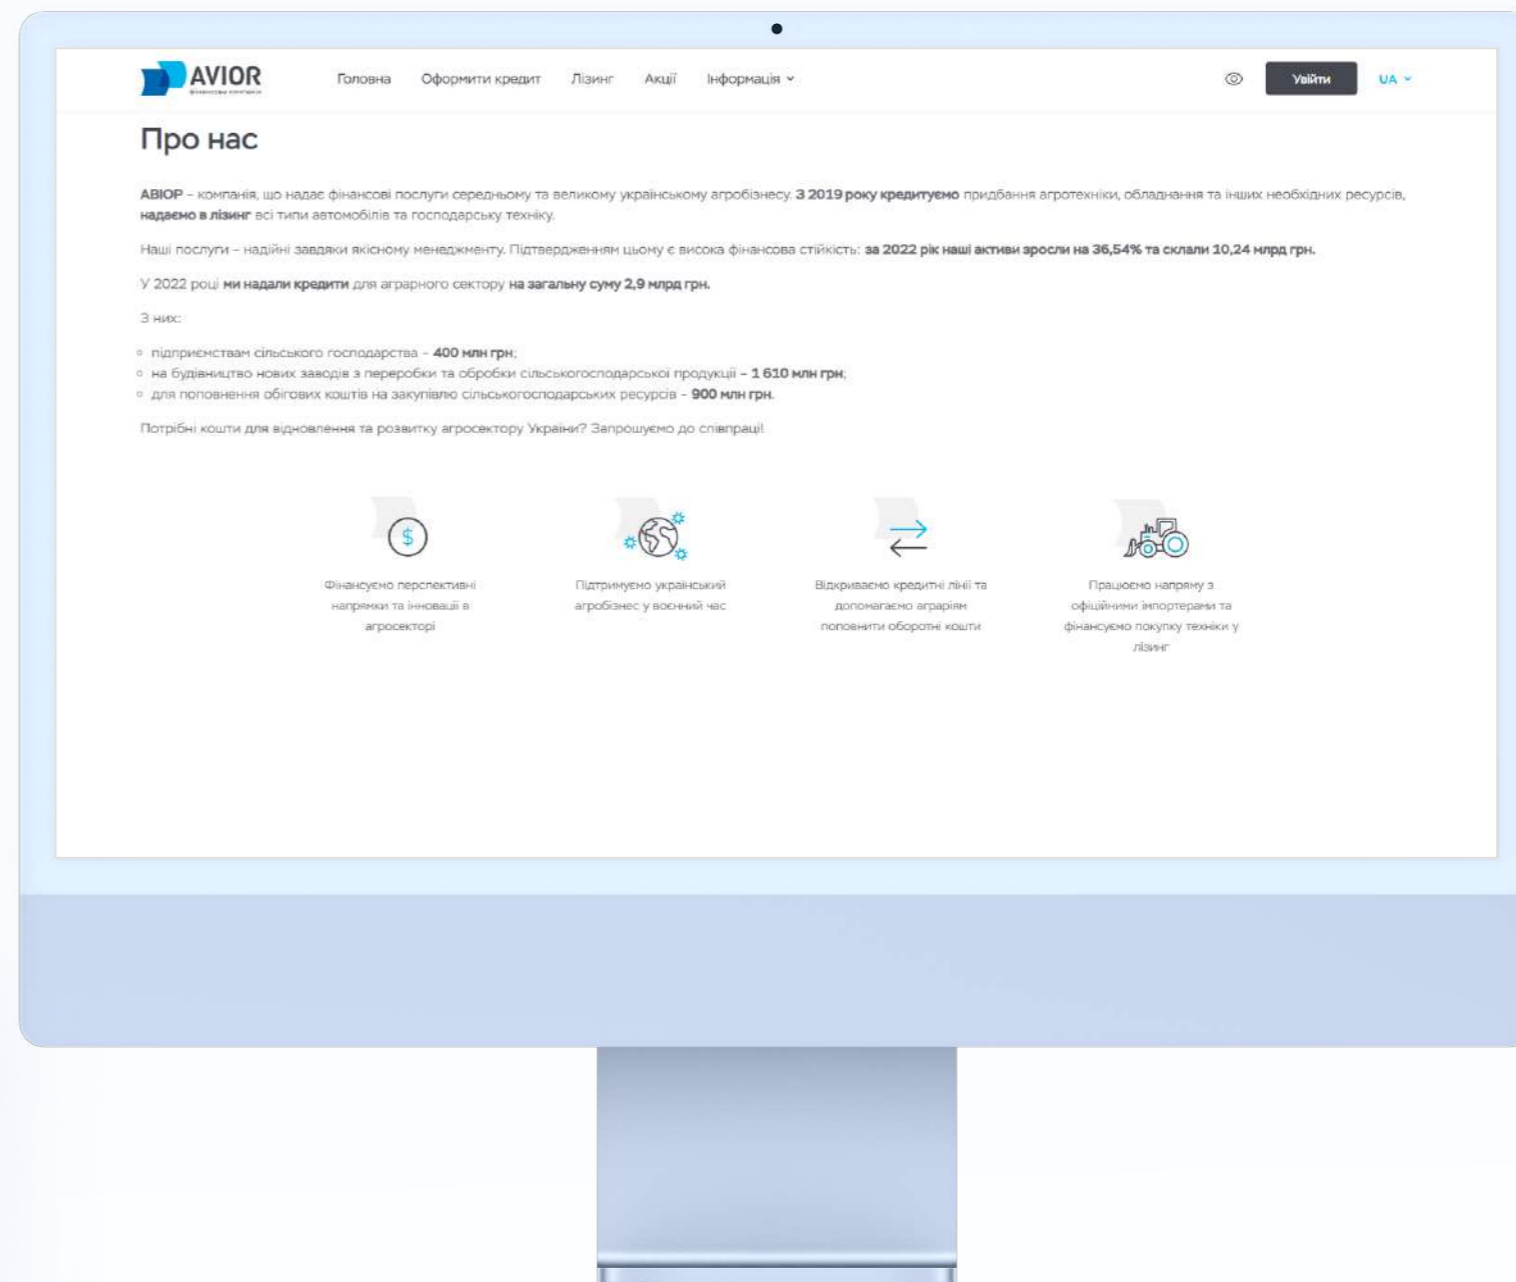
AVIOR
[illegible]

Головна Оформити кредит Лізинг Акції Інформація

Увійти UA

Про нас

АВІОР – компанія, що надає фінансові послуги середньому та великому українському агробізнесу. З 2019 року кредитуємо придбання агротехніки, обладнання та інших необхідних ресурсів, надаємо в лізинг всі типи автомобілів та господарську техніку.

Наші послуги – надійні завдяки якісному менеджменту. Підтвердженням цьому є висока фінансова стійкість: за 2022 рік наші активи зросли на 36,54% та склали 10,24 млрд грн.

У 2022 році ми надали кредити для аграрного сектору на загальну суму 2,9 млрд грн.

З них:

- підприємствам сільського господарства – 400 млн грн;
- на будівництво нових заводів з переробки та обробки сільськогосподарської продукції – 1 610 млн грн;
- для поповнення обігових коштів на закупівлю сільськогосподарських ресурсів – 900 млн грн.

Потрібні кошти для відновлення та розвитку агросектору України? Запрошуємо до співпраці!

Фінансуємо перспективні напрямки та інновації в агросекторі

Підтримуємо український агробізнес у воєнний час

Відкриваємо кредитні лінії та допомагаємо аграріям поповнити оборотні кошти

Працюємо напряму з офіційними імпортерами та фінансуємо покупку техніки у лізинг